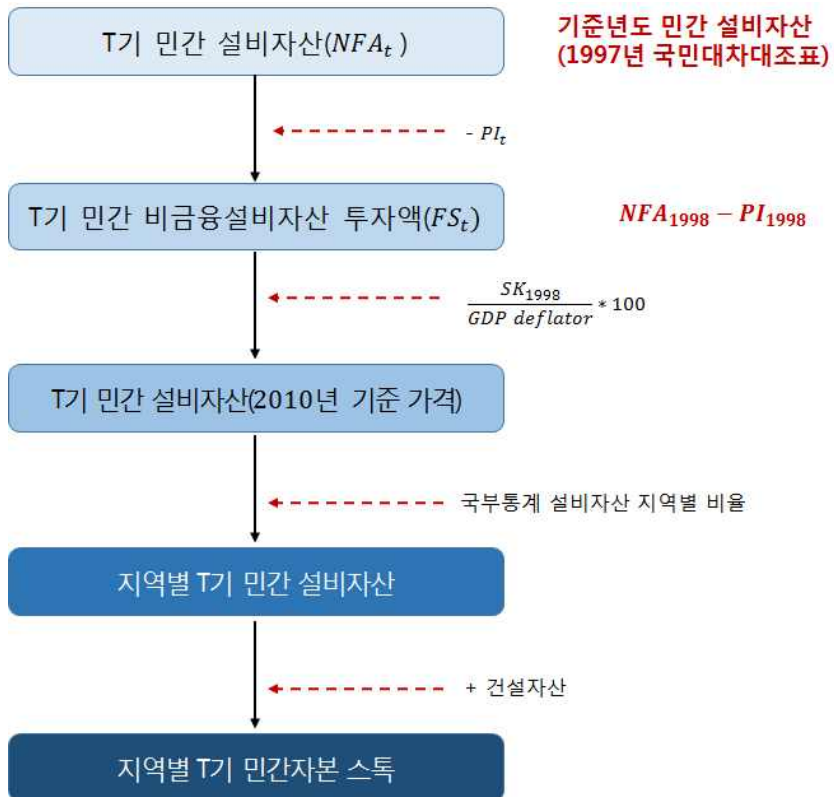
T기 민간 설비자산($NFA_t$ )

기준년도 민간 설비자산
(1997년 국민대차대조표)

- $PI_t$

T기 민간 비금융설비자산 투자액($FS_t$)

$NFA_{1998} - PI_{1998}$

$\frac{SK_{1998}}{GDP\ deflator} * 100$

T기 민간 설비자산(2010년 기준 가격)

국부통계 설비자산 지역별 비율

지역별 T기 민간 설비자산

+ 건설자산

지역별 T기 민간자본 스톡